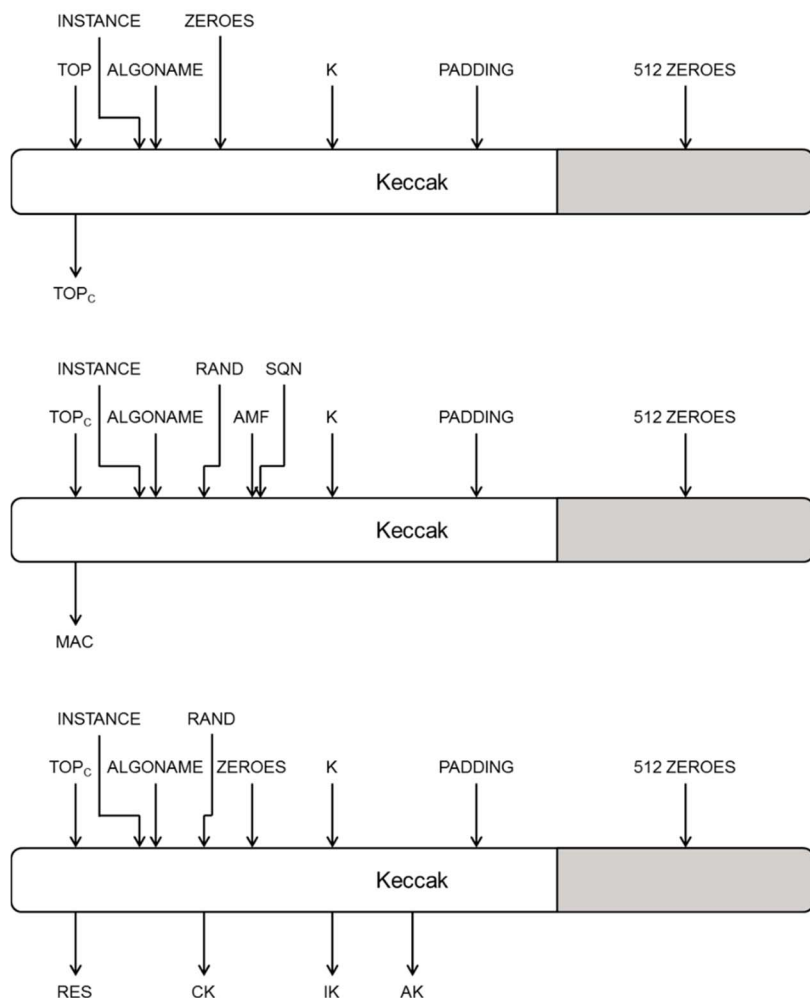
INSTANCE ZEROES

TOP ALGONAME K PADDING 512 ZEROES

Keccak

$TOP_C$

INSTANCE RAND SQN

$TOP_C$ ALGONAME AMF K PADDING 512 ZEROES

Keccak

MAC

INSTANCE RAND

$TOP_C$ ALGONAME ZEROES K PADDING 512 ZEROES

Keccak

RES CK IK AK